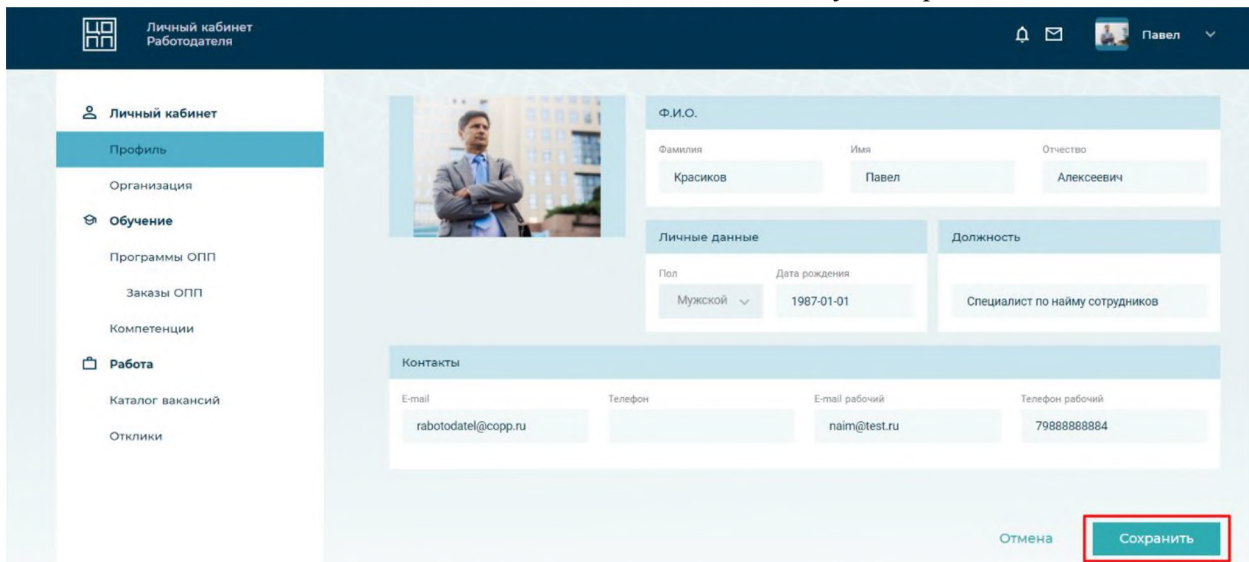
ЦО ПП Личный кабинет Работодателя

Павел

Личный кабинет
Профиль
Организация
Обучение
Программы ОПП
Заказы ОПП
Компетенции
Работа
Каталог вакансий
Отклики

Ф.И.О.
Фамилия
Красиков
Имя
Павел
Отчество
Алексеевич

Личные данные
Пол
Мужской
Дата рождения
1987-01-01

Должность
Специалист по найму сотрудников

Контакты
E-mail
rabotodatel@copp.ru
Телефон
E-mail рабочий
naim@test.ru
Телефон рабочий
79888888884

Отмена
Сохранить